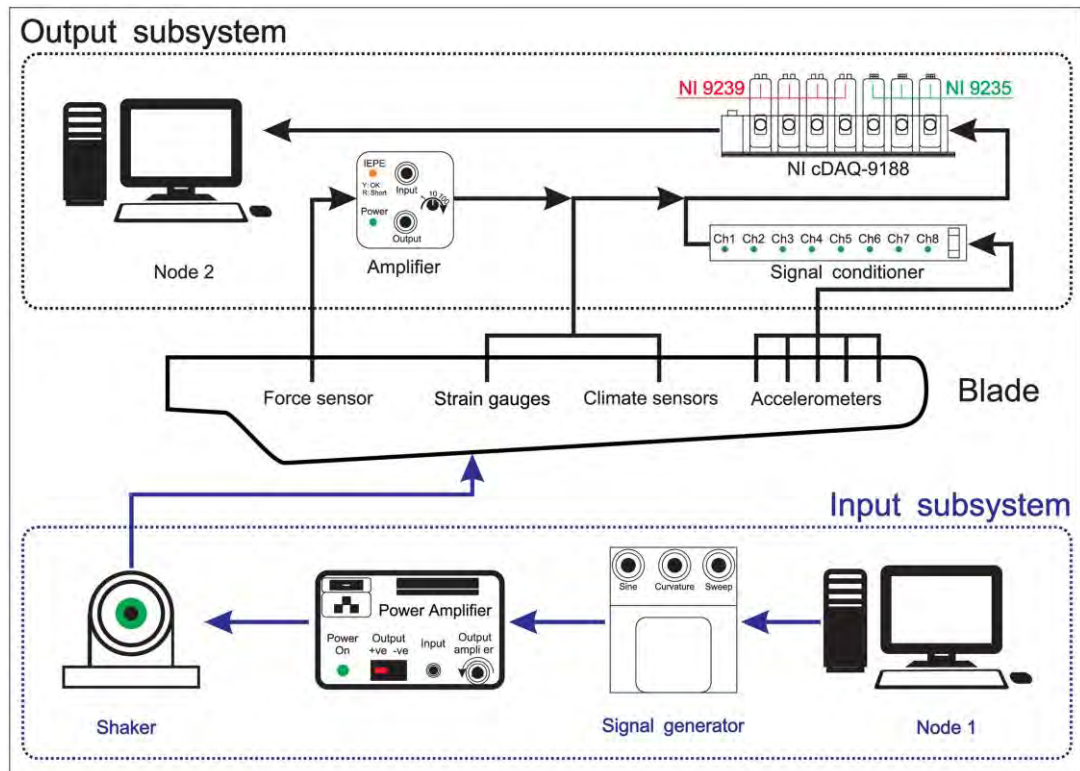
Output subsystem

NI 9239
NI 9235
NI cDAQ-9188

IEPE
Y: OK
R: Short
Input
10
Power
Output
Amplifier

Node 2

Ch1 Ch2 Ch3 Ch4 Ch5 Ch6 Ch7 Ch8
Signal conditioner

Force sensor
Strain gauges
Climate sensors
Accelerometers
Blade

Input subsystem

Power Amplifier
Power On
Output +ve -ve
Input
Output ampli er

Sine
Curvature
Sweep

Shaker
Signal generator
Node 1